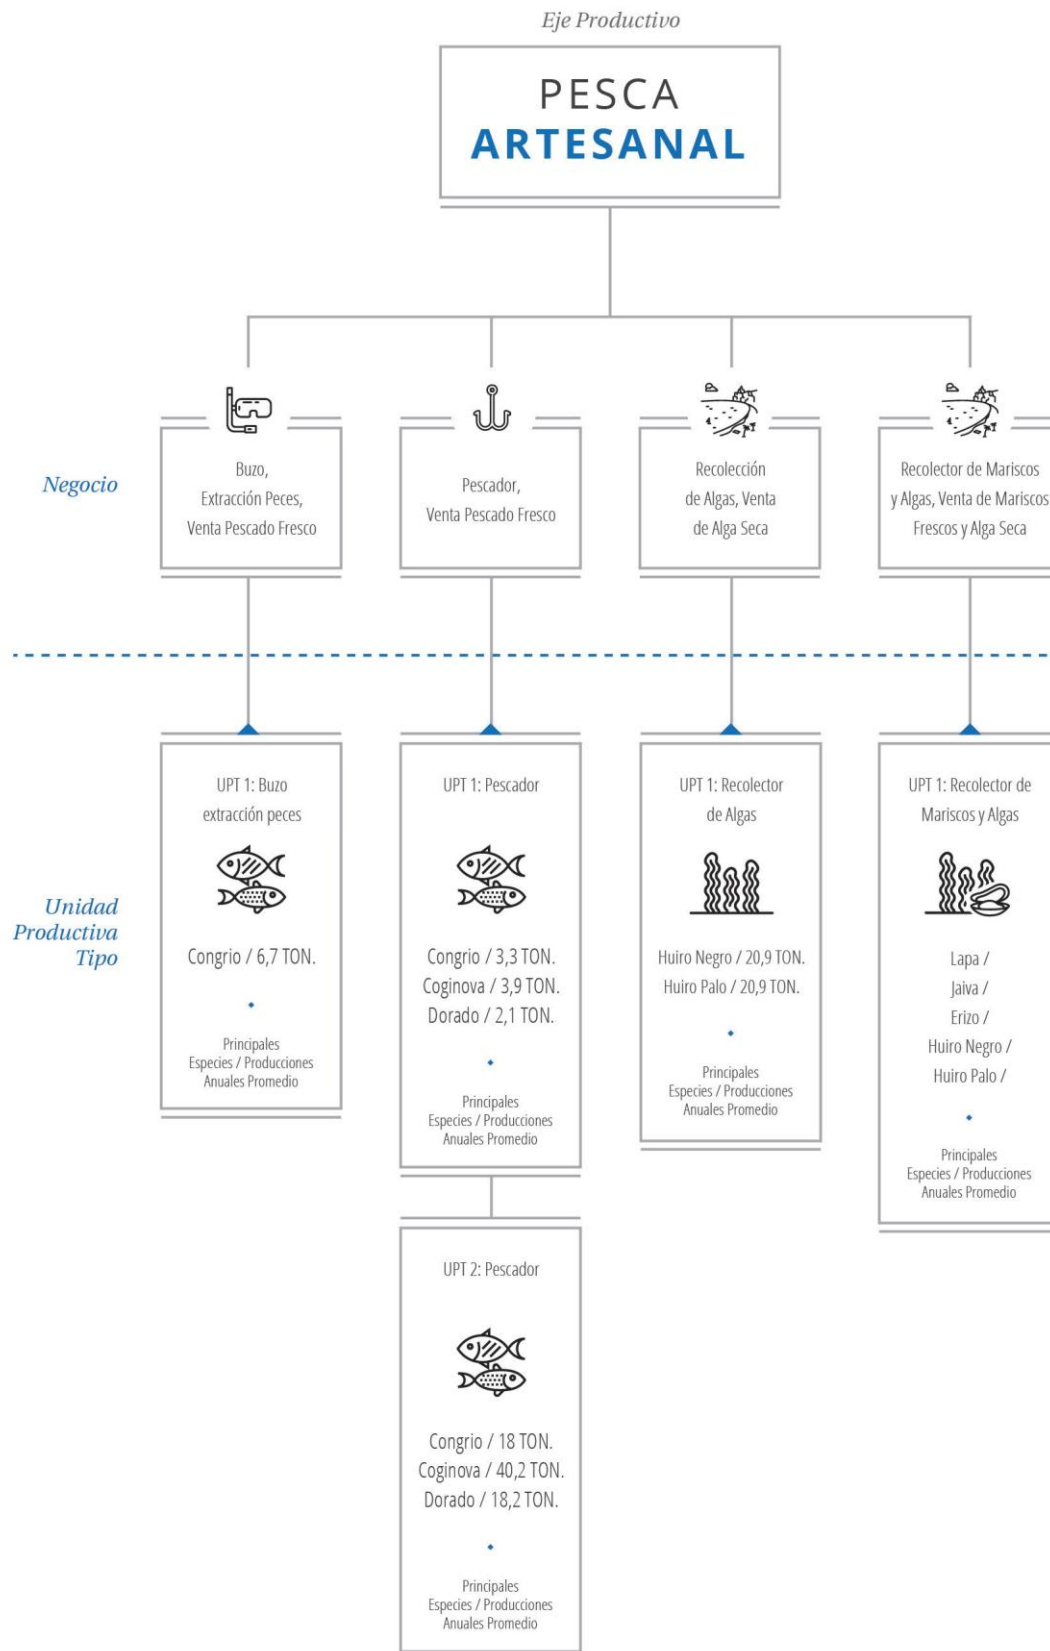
Eje Productivo

PESCA
ARTESANAL

Negocio

Buzo, Extracción Peces, Venta Pescado Fresco

Pescador, Venta Pescado Fresco

Recolección de Algas, Venta de Alga Seca

Recolector de Mariscos y Algas, Venta de Mariscos Frescos y Alga Seca

Unidad Productiva Tipo

UPT 1: Buzo extracción peces

Congrio / 6,7 TON.

Principales Especies / Producciones Anuales Promedio

UPT 1: Pescador

Congrio / 3,3 TON.
Coginova / 3,9 TON.
Dorado / 2,1 TON.

Principales Especies / Producciones Anuales Promedio

UPT 1: Recolector de Algas

Huiro Negro / 20,9 TON.
Huiro Palo / 20,9 TON.

Principales Especies / Producciones Anuales Promedio

UPT 1: Recolector de Mariscos y Algas

Lapa /
Jaiva /
Erizo /
Huiro Negro /
Huiro Palo /

Principales Especies / Producciones Anuales Promedio

UPT 2: Pescador

Congrio / 18 TON.
Coginova / 40,2 TON.
Dorado / 18,2 TON.

Principales Especies / Producciones Anuales Promedio